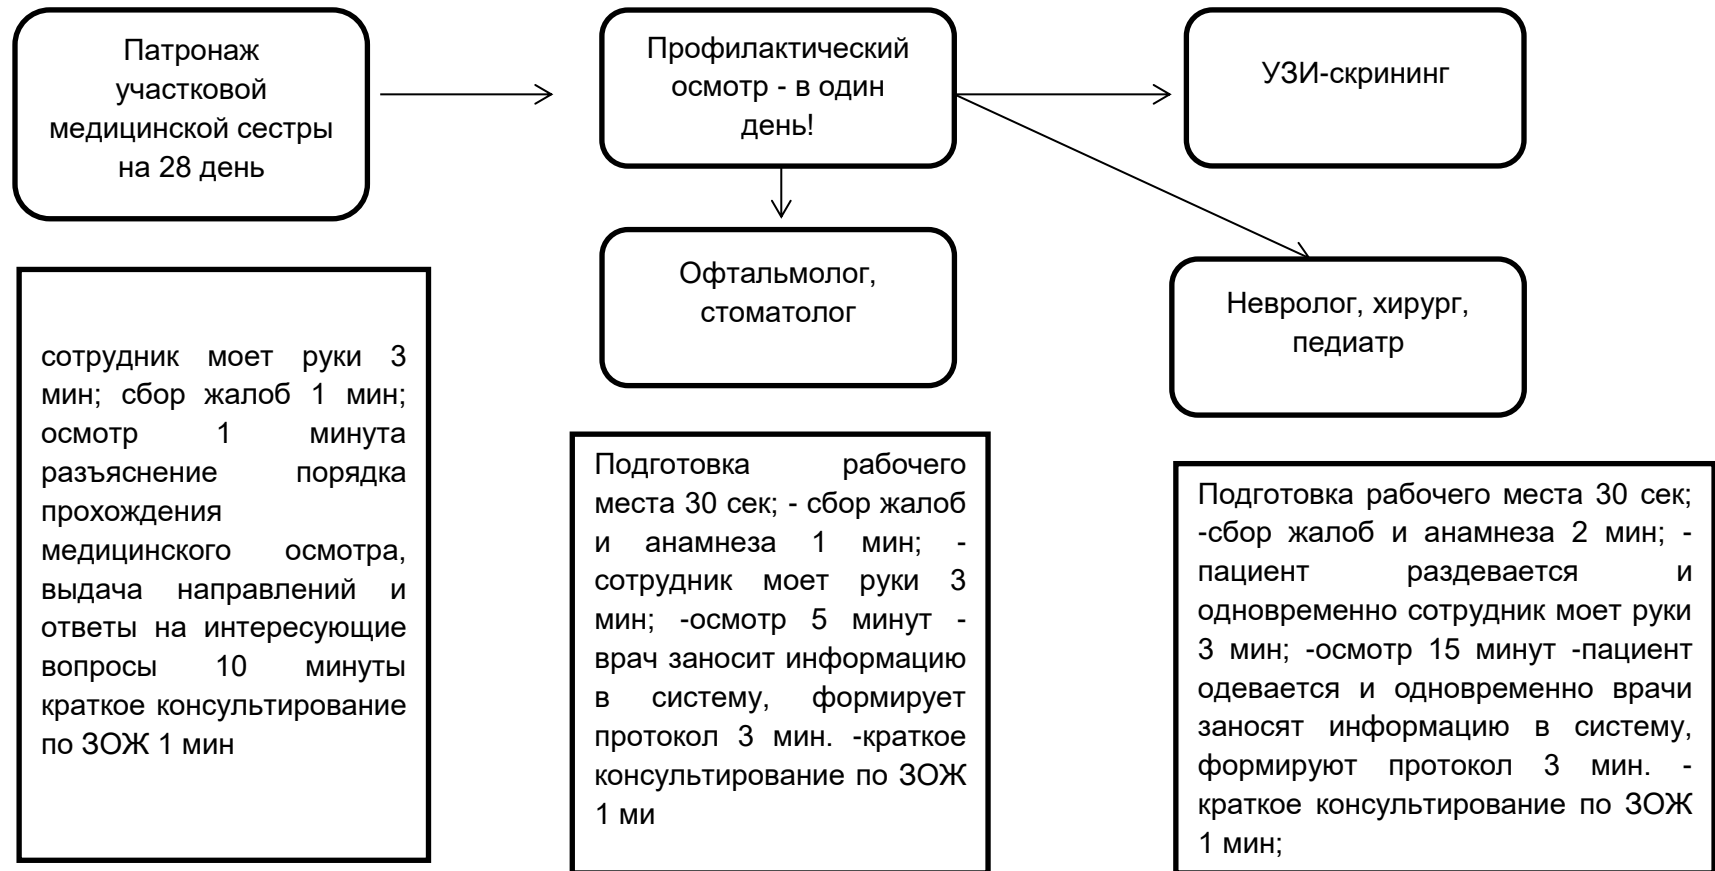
Патронаж участковой медицинской сестры на 28 день

Профилактический осмотр - в один день!

УЗИ-скрининг

Офтальмолог, стоматолог

Невролог, хирург, педиатр

сотрудник моет руки 3 мин; сбор жалоб 1 мин; осмотр 1 минута разъяснение порядка прохождения медицинского осмотра, выдача направлений и ответы на интересующие вопросы 10 минуты краткое консультирование по ЗОЖ 1 мин

Подготовка рабочего места 30 сек; - сбор жалоб и анамнеза 1 мин; - сотрудник моет руки 3 мин; -осмотр 5 минут - врач заносит информацию в систему, формирует протокол 3 мин. -краткое консультирование по ЗОЖ 1 ми

Подготовка рабочего места 30 сек; -сбор жалоб и анамнеза 2 мин; - пациент раздевается и одновременно сотрудник моет руки 3 мин; -осмотр 15 минут -пациент одевается и одновременно врачи заносят информацию в систему, формируют протокол 3 мин. - краткое консультирование по ЗОЖ 1 мин;